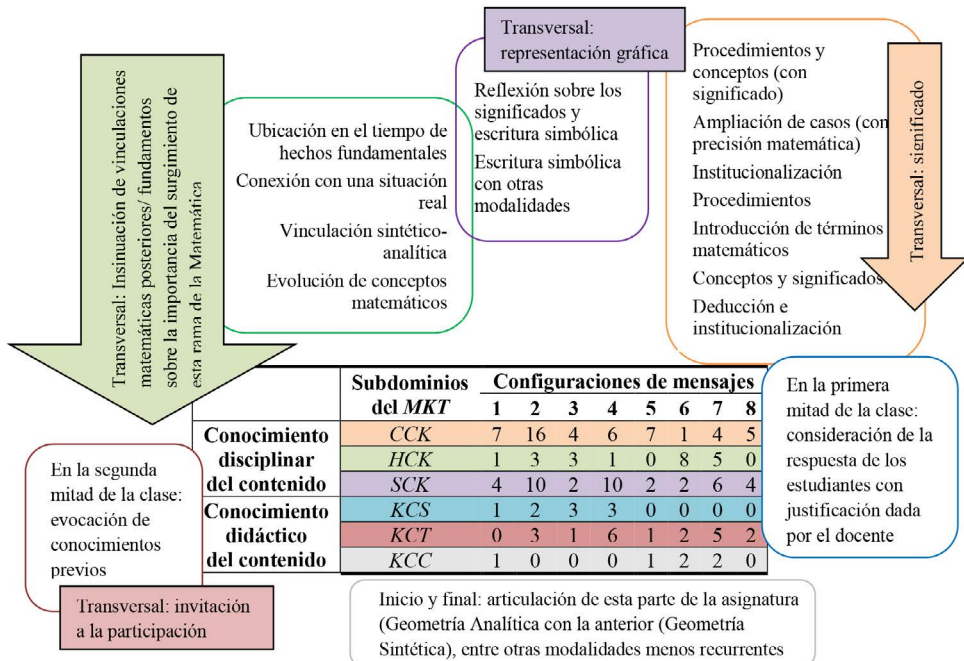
Transversal: Insinuación de vinculaciones matemáticas posteriores/ fundamentos sobre la importancia del surgimiento de esta rama de la Matemática

Ubicación en el tiempo de hechos fundamentales

Conexión con una situación real

Vinculación sintético-analítica

Evolución de conceptos matemáticos

Transversal: representación gráfica

Reflexión sobre los significados y escritura simbólica

Escritura simbólica con otras modalidades

Procedimientos y conceptos (con significado)

Ampliación de casos (con precisión matemática)

Institucionalización

Procedimientos

Introducción de términos matemáticos

Conceptos y significados

Deducción e institucionalización

Transversal: significado

| | Subdominios del *MKT* | 1 | 2 | 3 | 4 | 5 | 6 | 7 | 8 |
|---|---|---|---|---|---|---|---|---|---|
| | | Configuraciones de mensajes | | | | | | | |
| Conocimiento disciplinar del contenido | *CCK* | 7 | 16 | 4 | 6 | 7 | 1 | 4 | 5 |
| | *HCK* | 1 | 3 | 3 | 1 | 0 | 8 | 5 | 0 |
| | *SCK* | 4 | 10 | 2 | 10 | 2 | 2 | 6 | 4 |
| Conocimiento didáctico del contenido | *KCS* | 1 | 2 | 3 | 3 | 0 | 0 | 0 | 0 |
| | *KCT* | 0 | 3 | 1 | 6 | 1 | 2 | 5 | 2 |
| | *KCC* | 1 | 0 | 0 | 0 | 1 | 2 | 2 | 0 |

En la primera mitad de la clase: consideración de la respuesta de los estudiantes con justificación dada por el docente

En la segunda mitad de la clase: evocación de conocimientos previos

Transversal: invitación a la participación

Inicio y final: articulación de esta parte de la asignatura (Geometría Analítica con la anterior (Geometría Sintética), entre otras modalidades menos recurrentes